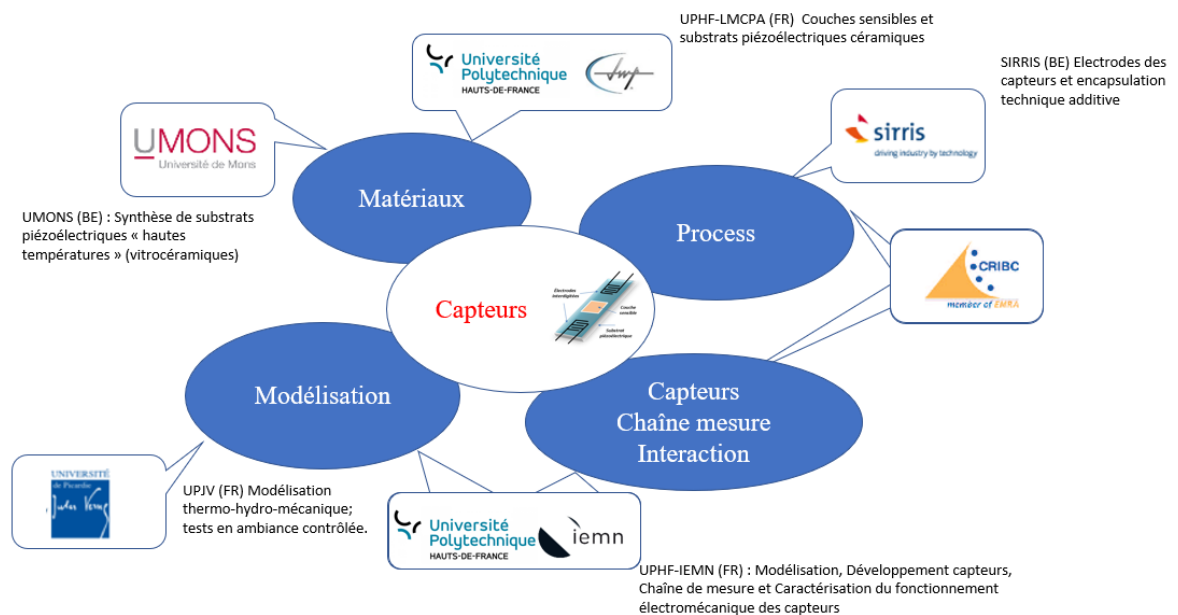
UPHF-LMCPA (FR) Couches sensibles et substrats piézoélectriques céramiques

Université Polytechnique HAUTS-DE-FRANCE

SIRRIS (BE) Electrodes des capteurs et encapsulation technique additive

sirris
driving industry by technology

UMONS
Université de Mons

Matériaux

Process

UMONS (BE) : Synthèse de substrats piézoélectriques « hautes températures » (vitrocéramiques)

CRIBC
member of EMRA

Capteurs

Electrodes interdigitées

Couche sensible

Substrat piézoélectrique

Modélisation

Capteurs
Chaîne mesure
Interaction

UNIVERSITÉ de Picardie Jules Verne

UPJV (FR) Modélisation thermo-hydro-mécanique; tests en ambiance contrôlée.

Université Polytechnique HAUTS-DE-FRANCE

iemn

UPHF-IEMN (FR) : Modélisation, Développement capteurs, Chaîne de mesure et Caractérisation du fonctionnement électromécanique des capteurs